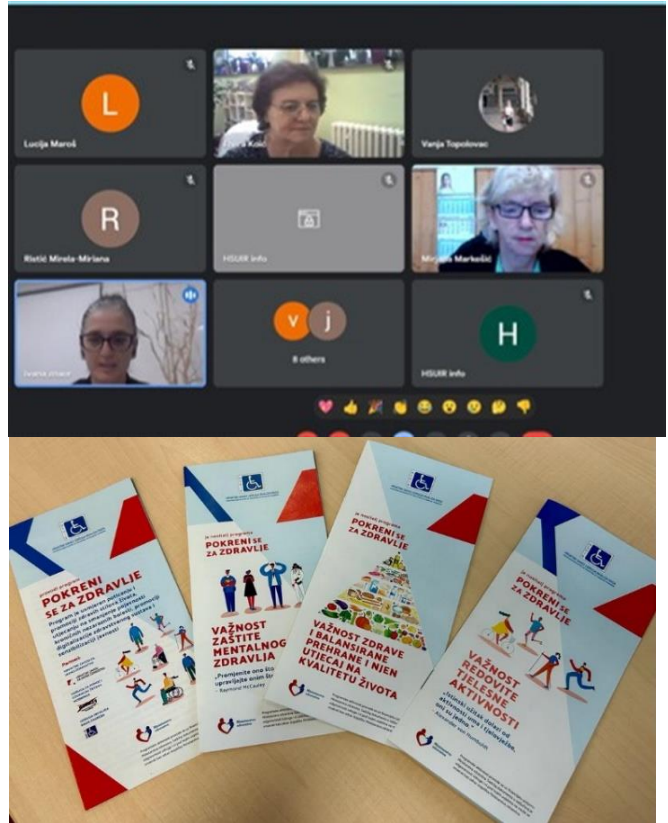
L
Lucija Maroš

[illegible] Koić

Vanja Topolovac

R
Ristić Mirela-Miriana

HSUIR info

Mirjana Markešić

Ivana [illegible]

v j
8 others

H
HSUIR info

POKRENI SE ZA ZDRAVLJE

Pomoć:

Je nositelj programa
POKRENI SE ZA ZDRAVLJE
VAŽNOST ZAŠTITE MENTALNOG ZDRAVLJA
„Promjenite ono što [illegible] upravljajte onim što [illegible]"
- Raymond McCauley

Je nositelj programa
POKRENI SE ZA ZDRAVLJE
VAŽNOST ZDRAVE I BALANSIRANE PREHRANE I NJEN UTJECAJ NA KVALITETU ŽIVOTA

Je nositelj programa
POKRENI SE ZA ZDRAVLJE
VAŽNOST REDOVITE TJELESNE AKTIVNOSTI
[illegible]